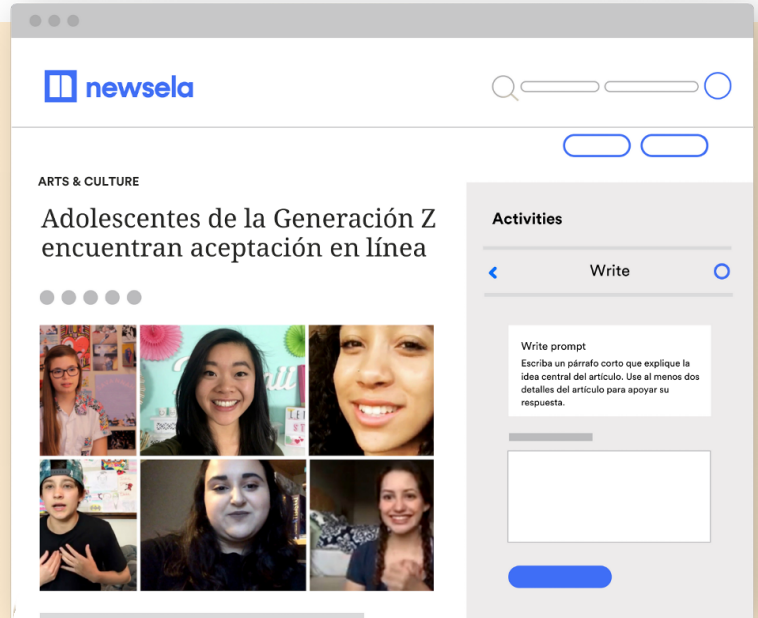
newsela

ARTS & CULTURE

Adolescentes de la Generación Z encuentran aceptación en línea

Activities

Write

Write prompt

Escriba un párrafo corto que explique la idea central del artículo. Use al menos dos detalles del artículo para apoyar su respuesta.